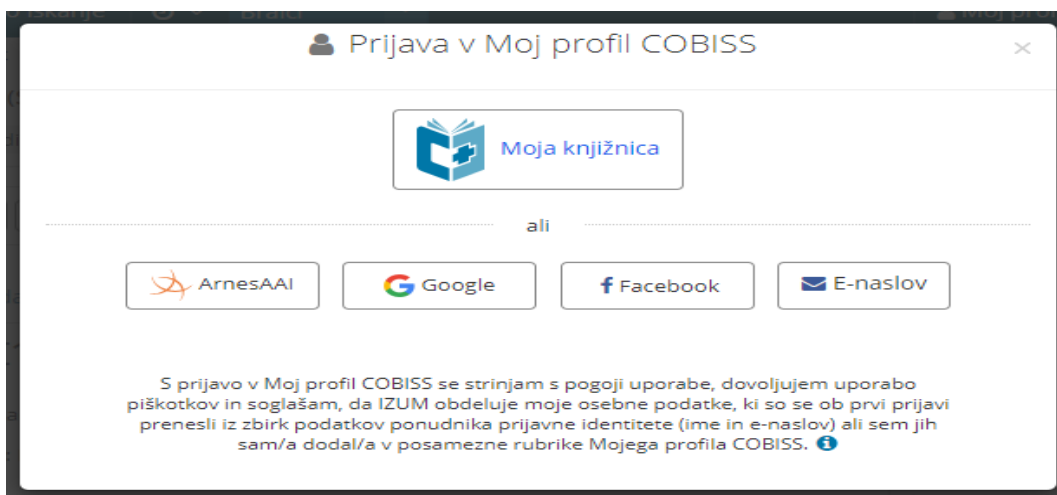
Prijava v Moj profil COBISS

×

Moja knjižnica

ali

ArnesAAI

Google

Facebook

E-naslov

S prijavo v Moj profil COBISS se strinjam s pogoji uporabe, dovoljujem uporabo piškotkov in soglašam, da IZUM obdeluje moje osebne podatke, ki so se ob prvi prijavi prenesli iz zbirk podatkov ponudnika prijavne identitete (ime in e-naslov) ali sem jih sam/a dodal/a v posamezne rubrike Mojega profila COBISS.